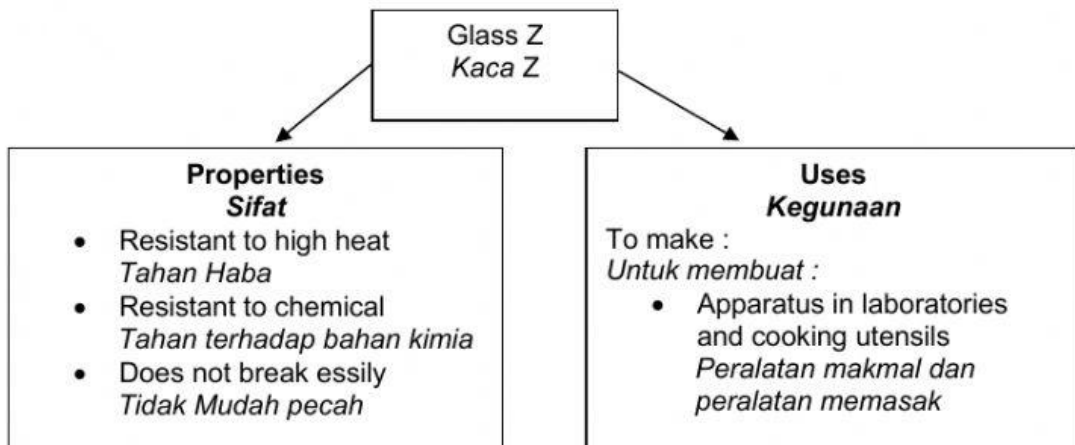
Glass Z
*Kaca* Z

**Properties**
***Sifat***

- Resistant to high heat
*Tahan Haba*
- Resistant to chemical
*Tahan terhadap bahan kimia*
- Does not break essily
*Tidak Mudah pecah*

**Uses**
***Kegunaan***

To make :
*Untuk membuat :*

- Apparatus in laboratories and cooking utensils
*Peralatan makmal dan peralatan memasak*